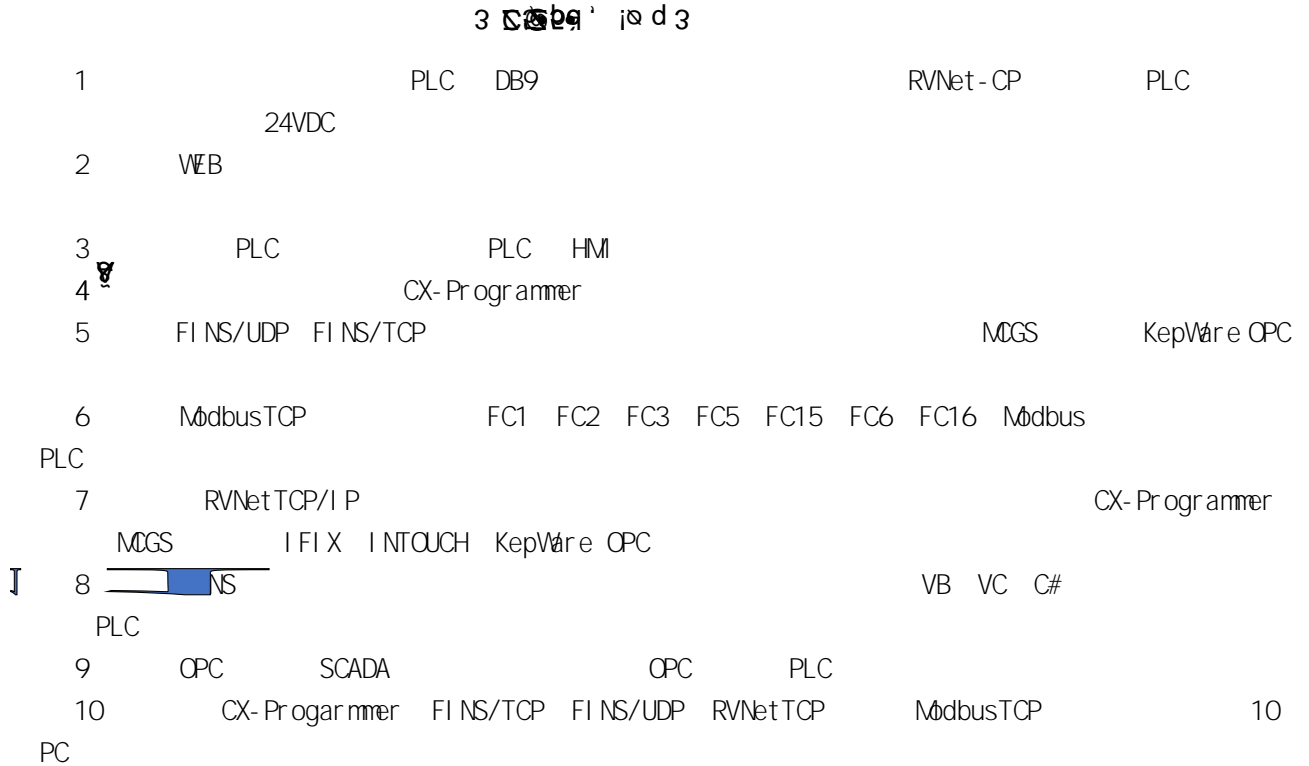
3 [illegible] 3

1 PLC DB9 RVNet-CP PLC 24VDC

2 WEB

3 PLC PLC HMI

4 CX-Programmer

5 FINS/UDP FINS/TCP MCGS KepWare OPC

6 ModbusTCP FC1 FC2 FC3 FC5 FC15 FC6 FC16 Modbus PLC

7 RVNetTCP/IP CX-Programmer MCGS IFIX INTOUCH KepWare OPC

8 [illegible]NS VB VC C# PLC

9 OPC SCADA OPC PLC

10 CX-Progarmmer FINS/TCP FINS/UDP RVNetTCP ModbusTCP 10 PC